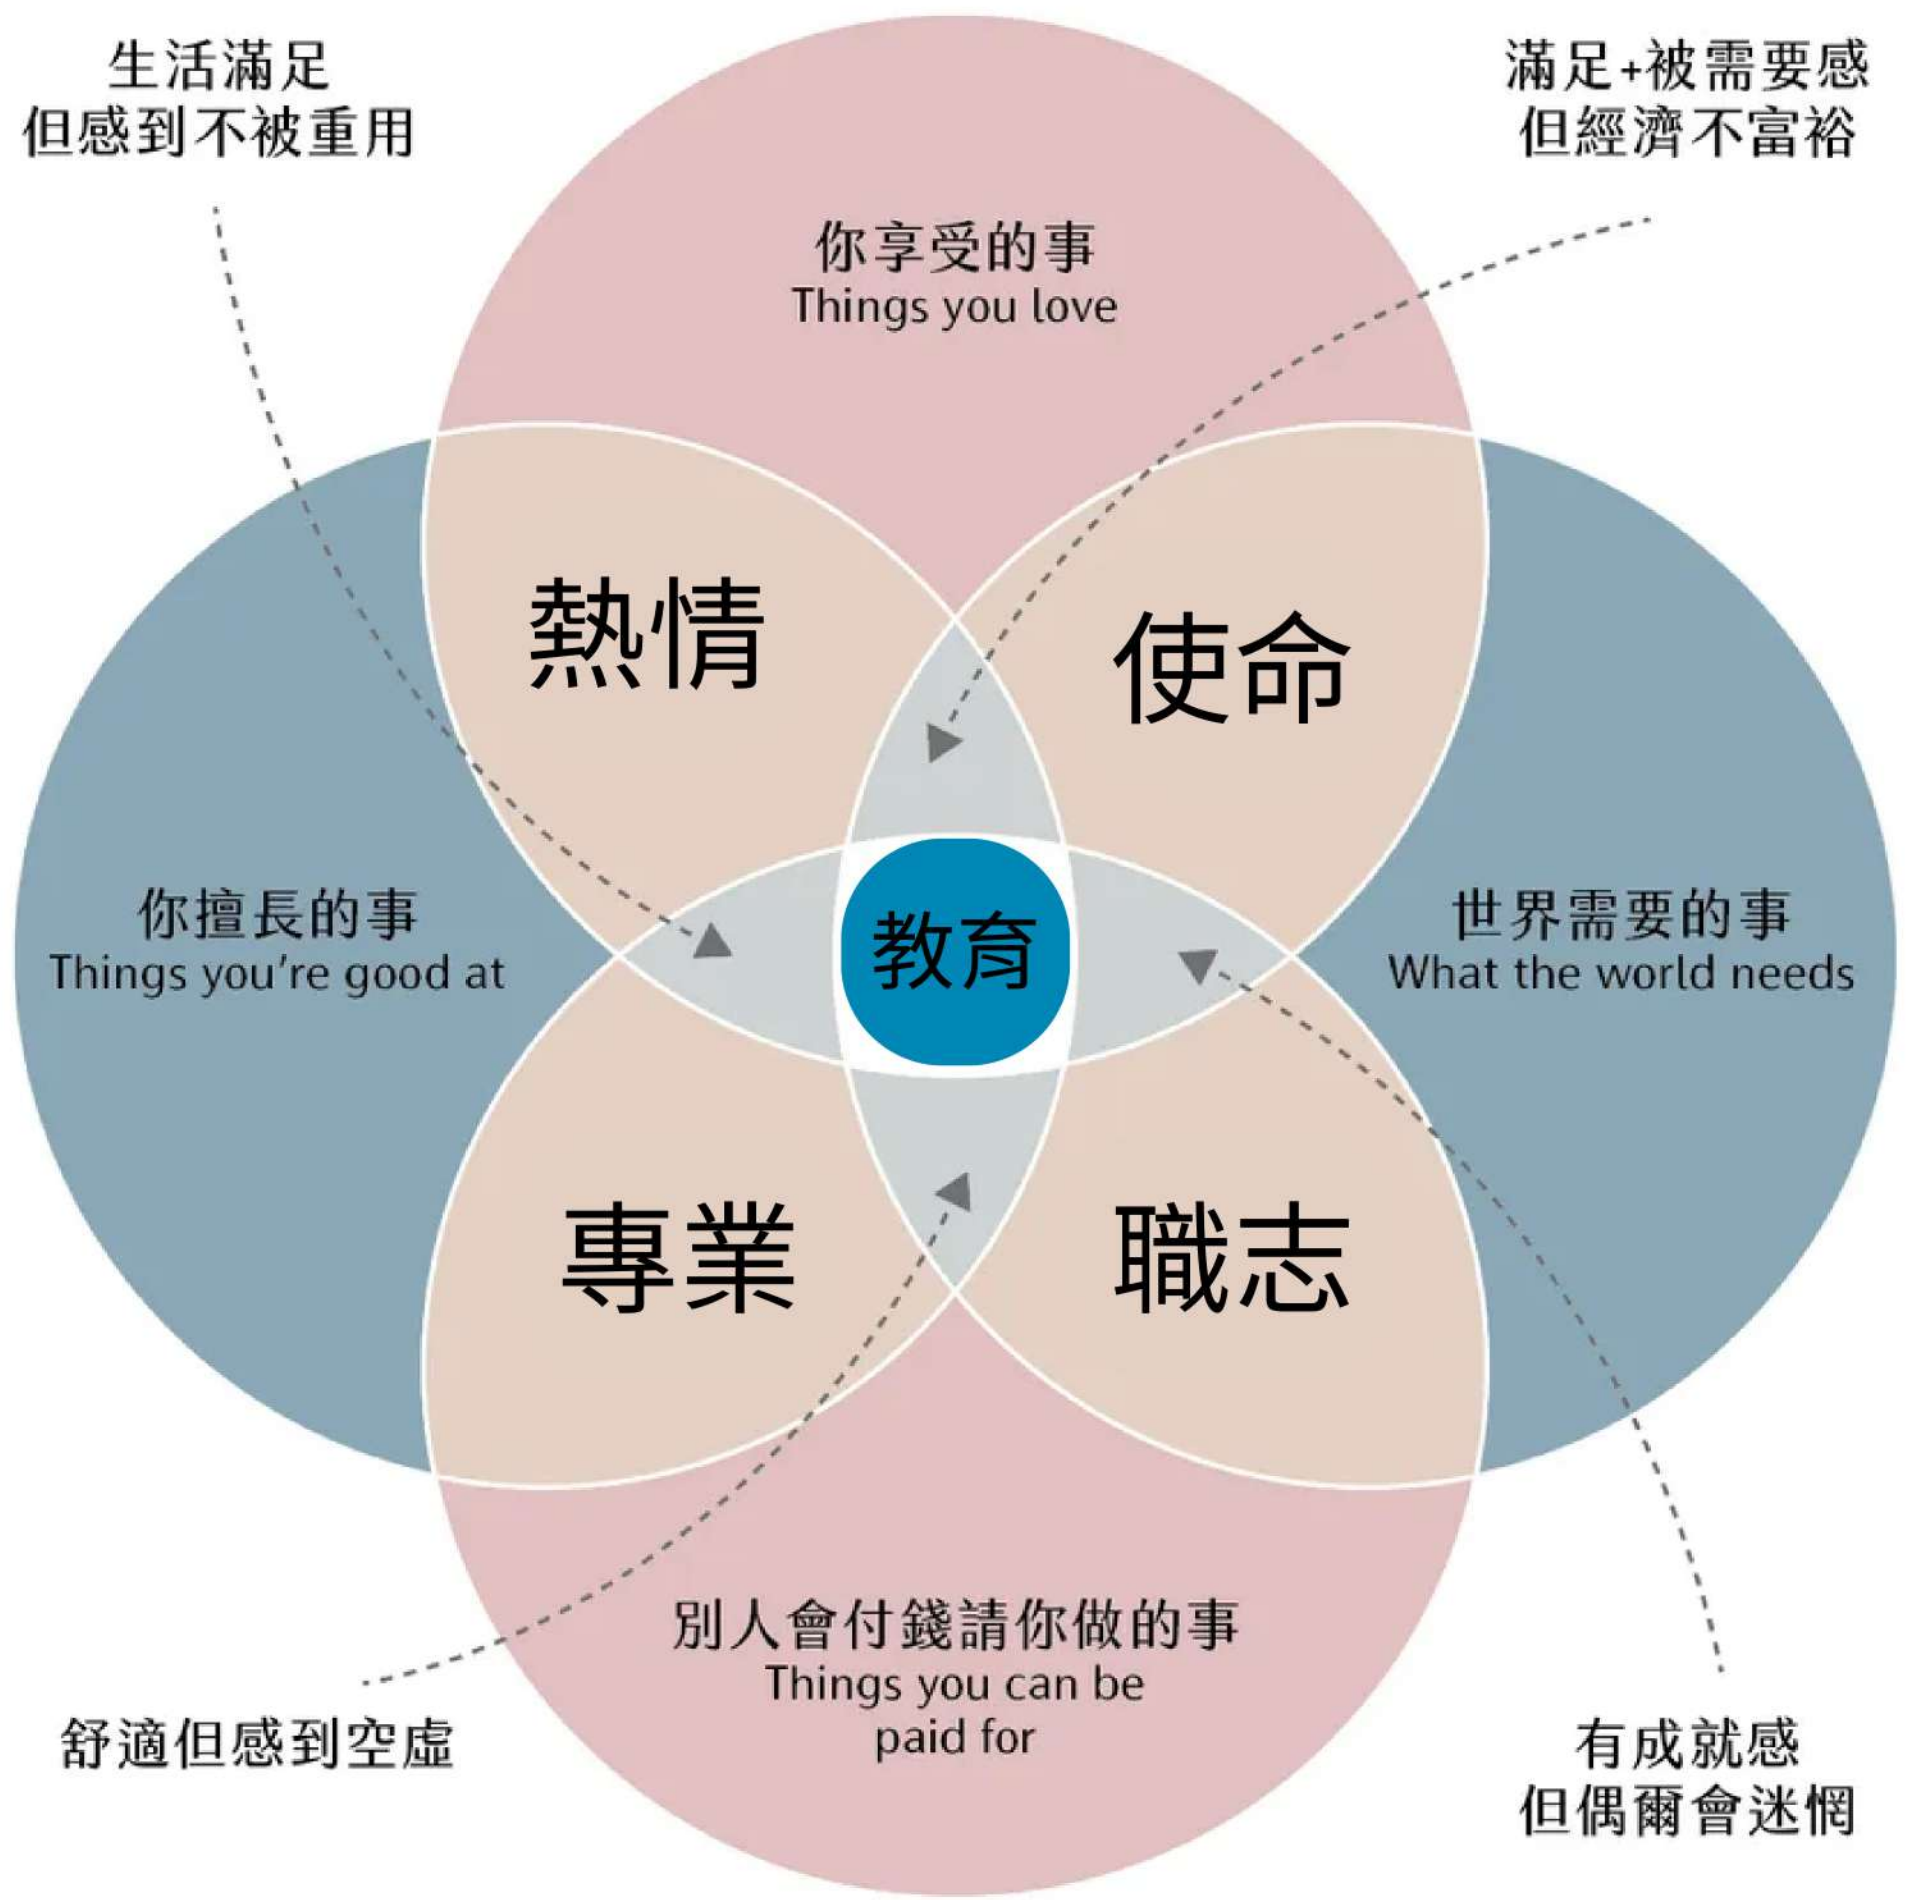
生活滿足
但感到不被重用

滿足+被需要感
但經濟不富裕

你享受的事
Things you love

熱情

使命

你擅長的事
Things you're good at

教育

世界需要的事
What the world needs

專業

職志

別人會付錢請你做的事
Things you can be paid for

舒適但感到空虛

有成就感
但偶爾會迷惘